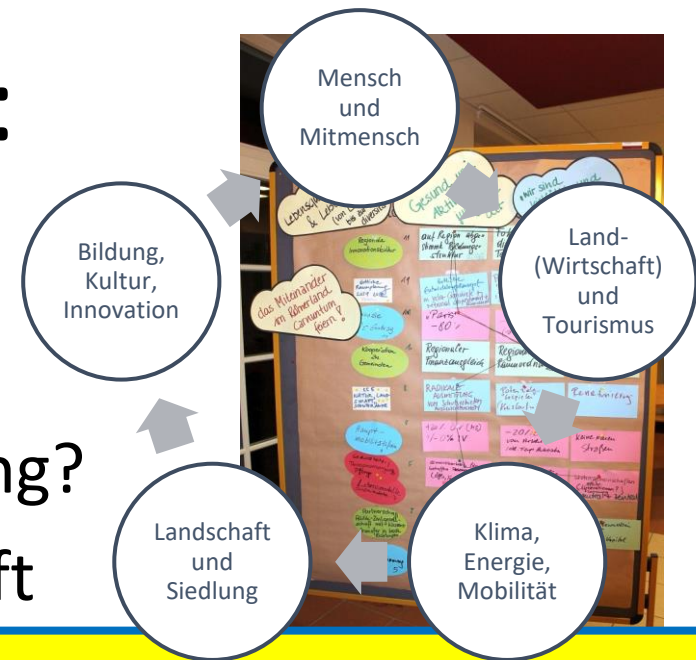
:

ng?

ft

Mensch
und
Mitmensch

Land-
(Wirtschaft)
und
Tourismus

Klima,
Energie,
Mobilität

Landschaft
und
Siedlung

Bildung,
Kultur,
Innovation

das Miteinander im Römerland Carnuntum feiern!

Regionaler Finanzausgleich

RADIKALE AUSRICHTUNG

Zersiedelung

Keine neuen Straßen

Lebensqualität

Gesund und Aktiv

Wir sind

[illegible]